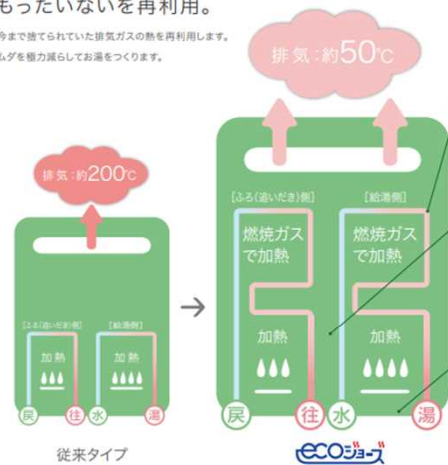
もったいないを再利用。

今まで捨てられていた排気ガスの熱を再利用します。
ムダを極力減らしてお湯をつくります。

排気：約200℃

[ふろ（追いだき）側]
[給湯側]
加熱
加熱
戻 往 水 湯

従来タイプ

排気：約50℃

[ふろ（追いだき）側]
[給湯側]
燃焼ガスで加熱
燃焼ガスで加熱
加熱
加熱
戻 往 水 湯

ecoジョーズ